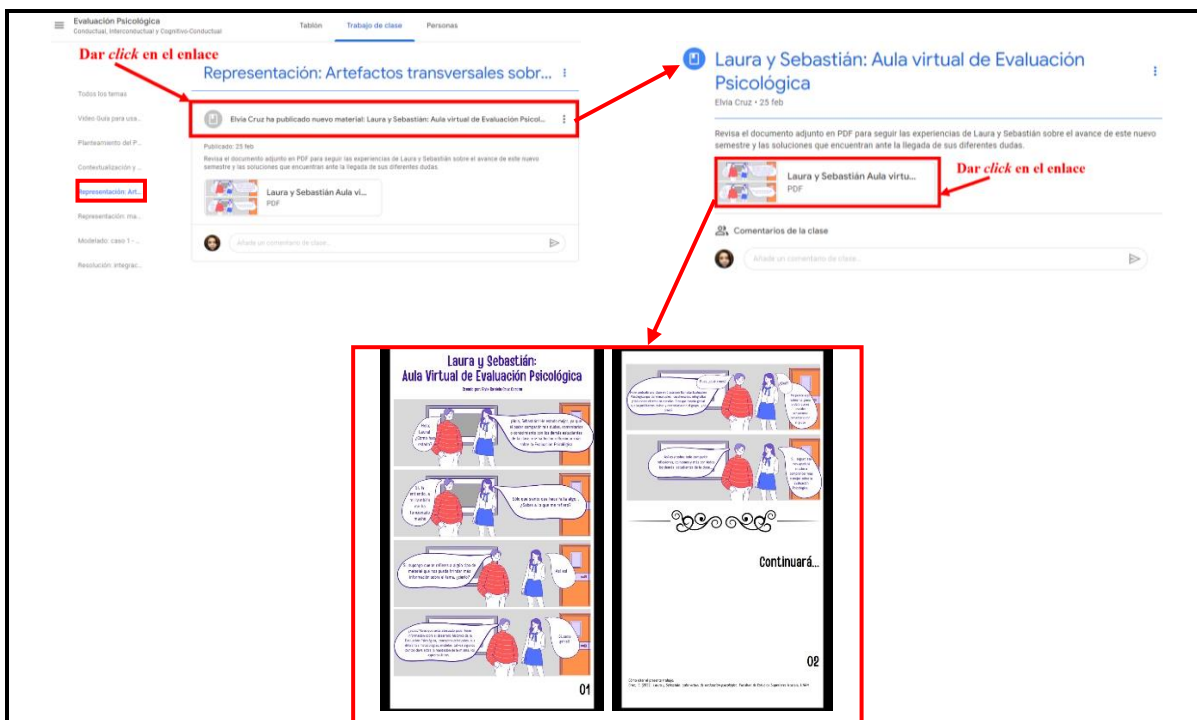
Evaluación Psicológica
Conductual, Interconductual y Cognitivo-Conductual

Tablón Trabajo de clase Personas

Dar *click* en el enlace

Representación: Artefactos transversales sobr...

Todos los temas
Video Guía para usa...
Planteamiento del P...
Contextualización y ...
Representación: Art...
Representación: ma...
Modelado: caso 1 - ...
Resolución integrac...

Elvia Cruz ha publicado nuevo material: Laura y Sebastián: Aula virtual de Evaluación Psicol...

Publicado: 25 feb
Revisa el documento adjunto en PDF para seguir las experiencias de Laura y Sebastián sobre el avance de este nuevo semestre y las soluciones que encuentran ante la llegada de sus diferentes dudas.

Laura y Sebastián Aula vi...
PDF

Añade un comentario de clase...

Laura y Sebastián: Aula virtual de Evaluación Psicológica
Elvia Cruz • 25 feb

Revisa el documento adjunto en PDF para seguir las experiencias de Laura y Sebastián sobre el avance de este nuevo semestre y las soluciones que encuentran ante la llegada de sus diferentes dudas.

Laura y Sebastián Aula virtu...
PDF

Dar *click* en el enlace

Comentarios de la clase

Añade un comentario de clase...

Laura y Sebastián:
Aula Virtual de Evaluación Psicológica

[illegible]

01

Continuará...

02

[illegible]